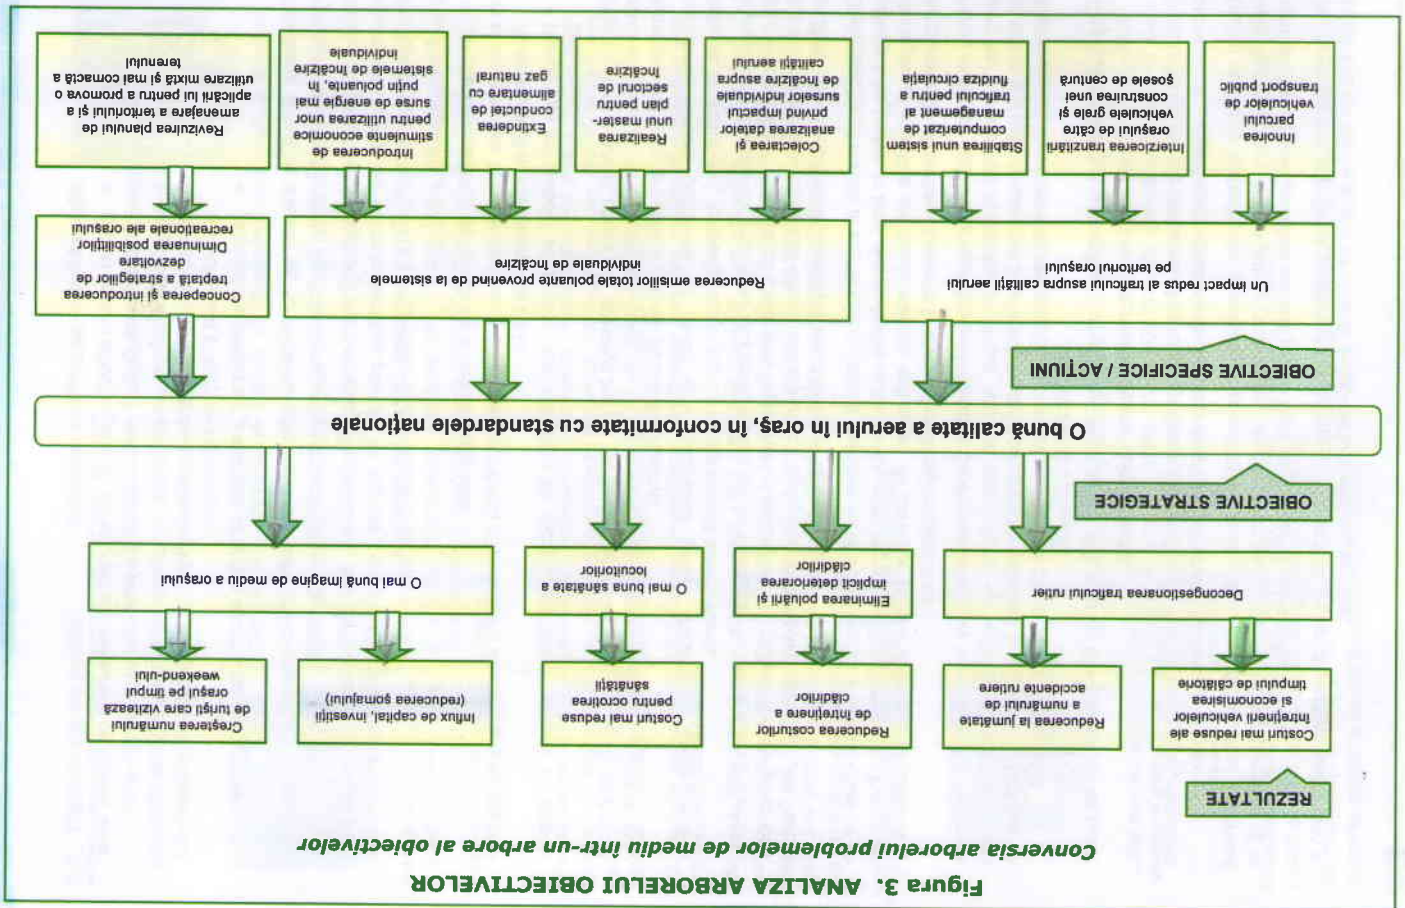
Figura 3. ANALIZA ARBORELUI OBIECTIVELOR

Conversia arborelui problemelor de mediu într-un arbore al obiectivelor

REZULTATE

Costuri mai reduse ale întreţinerii vehiculelor şi economisirea timpului de călătorie

Reducerea la jumătate a numărului de accidente rutiere

Reducerea costurilor de întreţinere a clădirilor

Costuri mai reduse pentru ocrotirea sănătăţii

Influx de capital, investiţii (reducerea şomajului)

Creşterea numărului de turişti care vizitează oraşul pe timpul week-end-ului

Decongestionarea traficului rutier

Eliminarea poluării şi implicit deteriorarea clădirilor

O mai bună sănătate a locuitorilor

O mai bună imagine de mediu a oraşului

OBIECTIVE STRATEGICE

O bună calitate a aerului în oraş, în conformitate cu standardele naţionale

OBIECTIVE SPECIFICE / ACŢIUNI

Un impact redus al traficului asupra calităţii aerului pe teritoriul oraşului

Reducerea emisiilor totale poluante provenind de la sistemele individuale de încălzire

Conceperea şi introducerea treptată a strategiilor de dezvoltare
Diminuarea posibilităţilor recreaţionale ale oraşului

Înnoirea parcului vehiculelor de transport public

Interzicerea tranzitării oraşului de către vehiculele grele şi construirea unei şosele de centură

Stabilirea unui sistem computerizat de management al traficului pentru a fluidiza circulaţia

Colectarea şi analizarea datelor privind impactul surselor individuale de încălzire asupra calităţii aerului

Realizarea unui master-plan pentru sectorul de încălzire

Extinderea conductei de alimentare cu gaz natural

Introducerea de stimulente economice pentru utilizarea unor surse de energie mai puţin poluante, în sistemele de încălzire individuale

Revizuirea planului de amenajare a teritoriului şi a aplicării lui pentru a promova o utilizare mixtă şi mai compactă a terenului